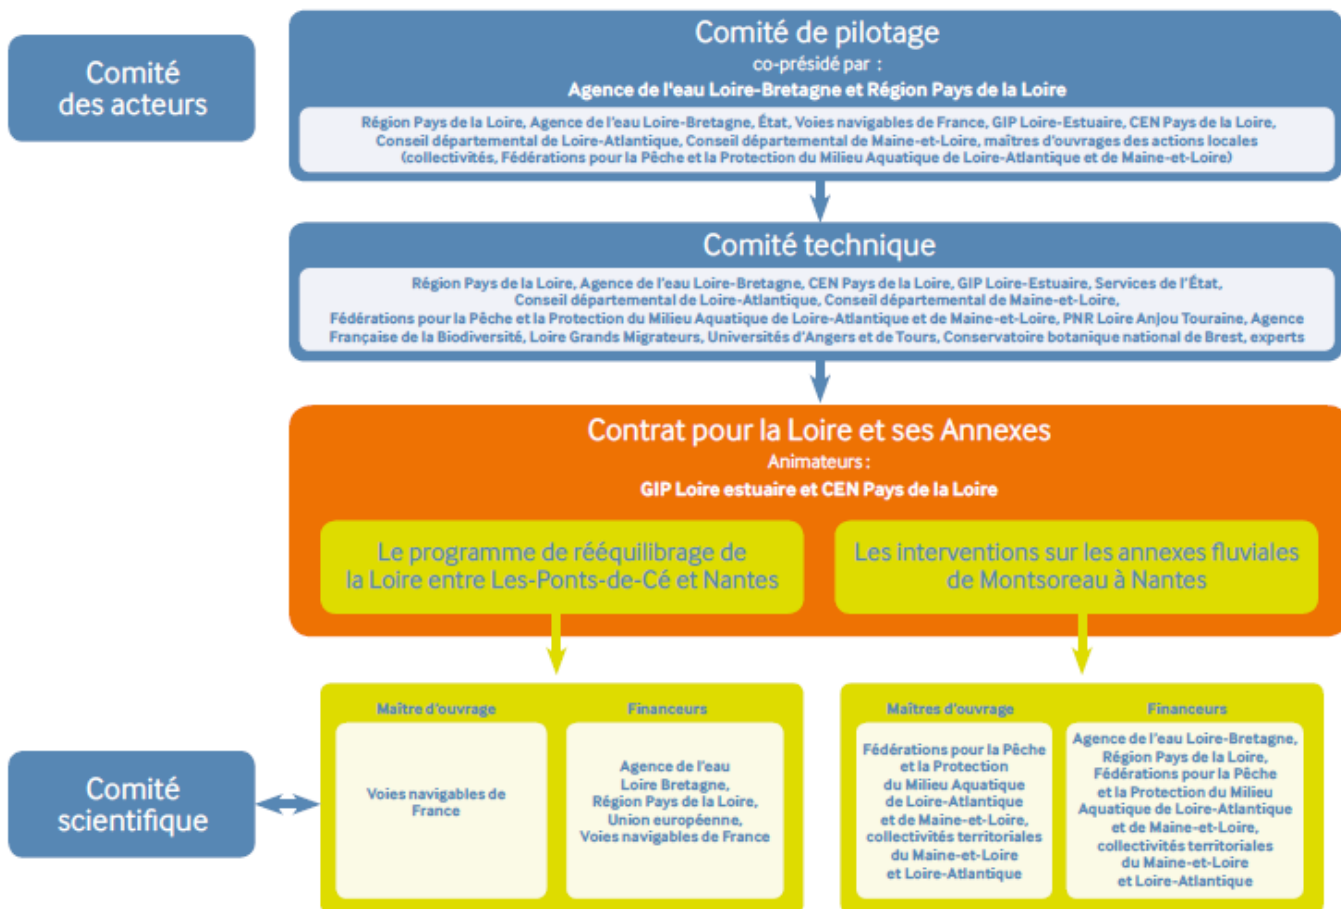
Comité des acteurs

Comité de pilotage
co-présidé par :
Agence de l'eau Loire-Bretagne et Région Pays de la Loire

Région Pays de la Loire, Agence de l'eau Loire-Bretagne, État, Voies navigables de France, GIP Loire-Estuaire, CEN Pays de la Loire, Conseil départemental de Loire-Atlantique, Conseil départemental de Maine-et-Loire, maîtres d'ouvrages des actions locales (collectivités, Fédérations pour la Pêche et la Protection du Milieu Aquatique de Loire-Atlantique et de Maine-et-Loire)

Comité technique

Région Pays de la Loire, Agence de l'eau Loire-Bretagne, CEN Pays de la Loire, GIP Loire-Estuaire, Services de l'État, Conseil départemental de Loire-Atlantique, Conseil départemental de Maine-et-Loire, Fédérations pour la Pêche et la Protection du Milieu Aquatique de Loire-Atlantique et de Maine-et-Loire, PNR Loire Anjou Touraine, Agence Française de la Biodiversité, Loire Grands Migrateurs, Universités d'Angers et de Tours, Conservatoire botanique national de Brest, experts

Contrat pour la Loire et ses Annexes
Animateurs :
GIP Loire estuaire et CEN Pays de la Loire

Le programme de rééquilibrage de la Loire entre Les-Ponts-de-Cé et Nantes

Les interventions sur les annexes fluviales de Montsoreau à Nantes

Comité scientifique

Maître d'ouvrage

Voies navigables de France

Financeurs

Agence de l'eau Loire Bretagne, Région Pays de la Loire, Union européenne, Voies navigables de France

Maîtres d'ouvrage

Fédérations pour la Pêche et la Protection du Milieu Aquatique de Loire-Atlantique et de Maine-et-Loire, collectivités territoriales du Maine-et-Loire et Loire-Atlantique

Financeurs

Agence de l'eau Loire-Bretagne, Région Pays de la Loire, Fédérations pour la Pêche et la Protection du Milieu Aquatique de Loire-Atlantique et de Maine-et-Loire, collectivités territoriales du Maine-et-Loire et Loire-Atlantique